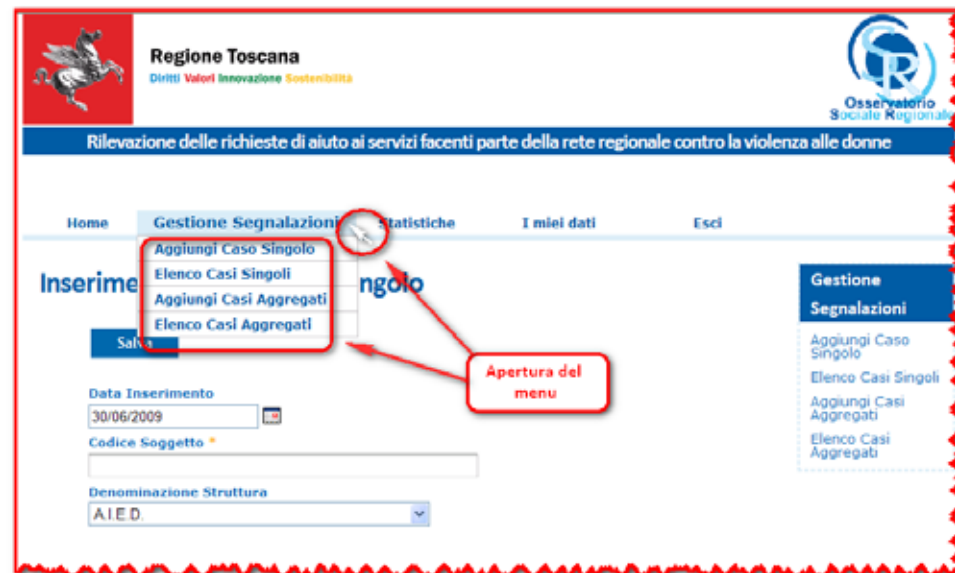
Regione Toscana
Diritti Valori Innovazione Sostenibilità

Osservatorio Sociale Regionale

Rilevazione delle richieste di aiuto ai servizi facenti parte della rete regionale contro la violenza alle donne

Home Gestione Segnalazioni Statistiche I miei dati Esci

Aggiungi Caso Singolo
Elenco Casi Singoli
Aggiungi Casi Aggregati
Elenco Casi Aggregati

Inserime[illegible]ngolo

Salva

Apertura del menu

Data Inserimento
30/06/2009

Codice Soggetto *

Denominazione Struttura
A.I.E.D.

Gestione Segnalazioni
Aggiungi Caso Singolo
Elenco Casi Singoli
Aggiungi Casi Aggregati
Elenco Casi Aggregati